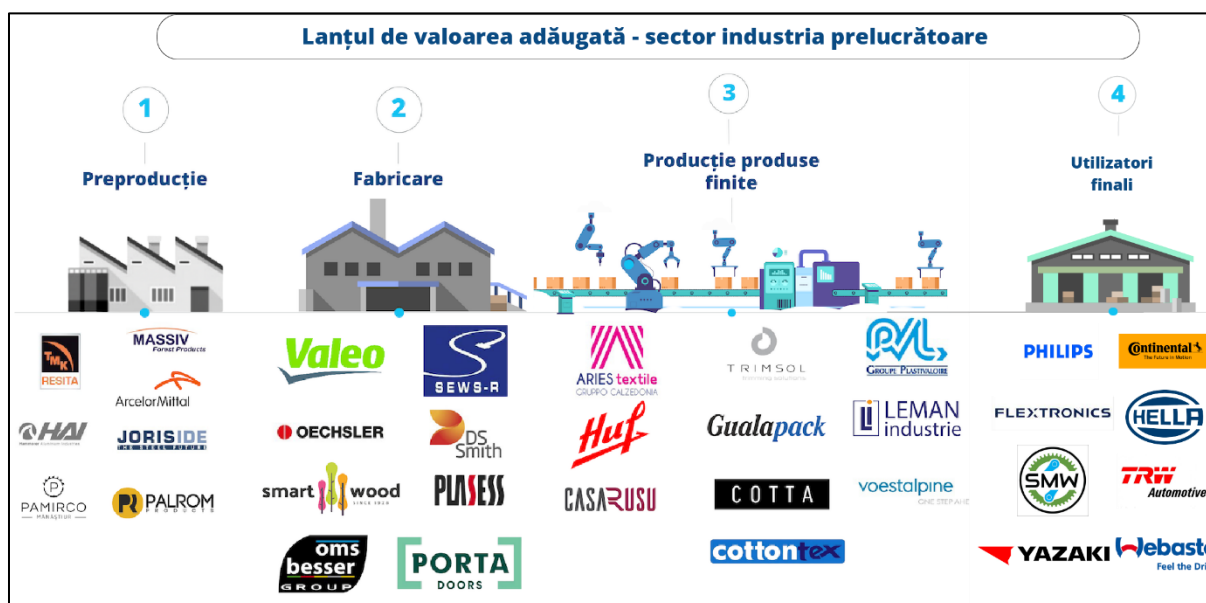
Lanțul de valoarea adăugată - sector industria prelucrătoare

1

Preproducție

2

Fabricare

3

Producție produse finite

4

Utilizatori finali

TMK RESITA

MASSIV Forest Products

ArcelorMittal

HAI

JORISIDE THE STEEL FUTURE

PAMIRCO

PALROM PRODUCTS

Valeo

SEWS-R

OECHSLER

DS Smith

smart wood

PLASESS

oms besser GROUP

PORTA DOORS

ARIES textile GRUPPO CALZEDONIA

Huf

CASARUSU

TRIMSOL

Gualapack

COTTA

cottontex

GROUPE PLASTIVALOIRE

LEMAN industrie

voestalpine

PHILIPS

Continental The Future in Motion

FLEXTRONICS

HELLA

SMW

TRW Automotive

YAZAKI

Webasto Feel the Dri